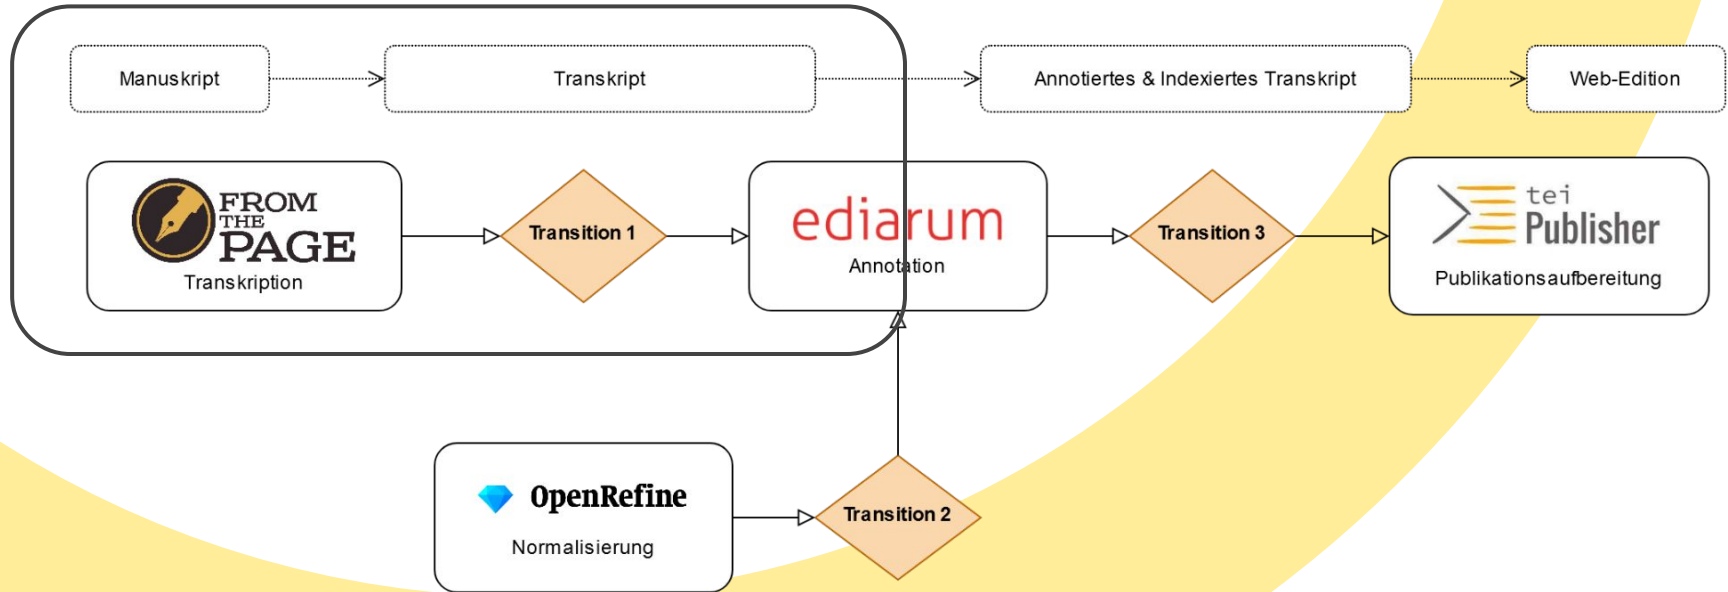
Manuskript

Transkript

Annotiertes & Indexiertes Transkript

Web-Edition

FROM THE PAGE

Transkription

Transition 1

ediarum

Annotation

Transition 3

tei Publisher

Publikationsaufbereitung

OpenRefine

Normalisierung

Transition 2